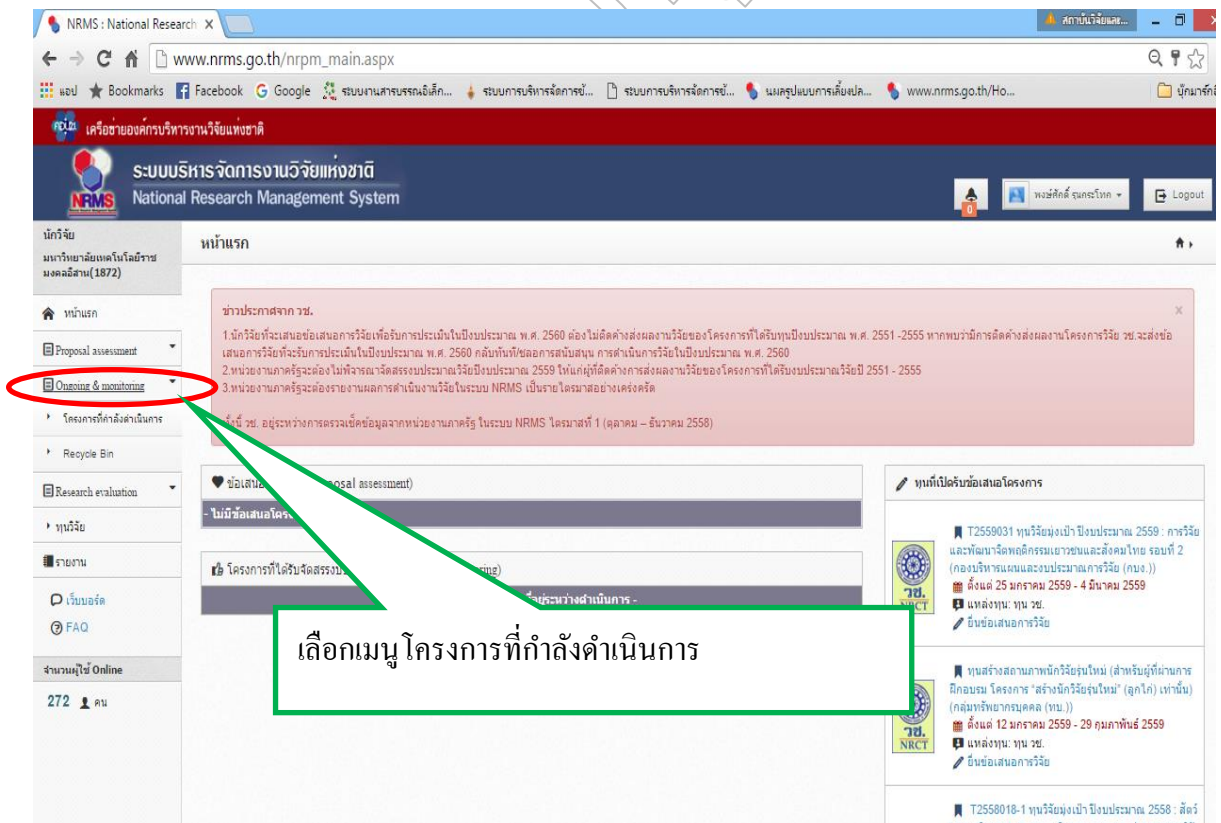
NRMS : National Research ×

สถาบันวิจัยและ...

www.nrms.go.th/nrpm_main.aspx

แอป Bookmarks Facebook Google ระบบงานสารบรรณอิเล็ก... ระบบการบริหารจัดการข้... ระบบการบริหารจัดการข้... ผลสรุปแบบการเลี้ยงปล... www.nrms.go.th/Ho... บุ๊กมาร์กอื่

เครือข่ายองค์กรบริหารงานวิจัยแห่งชาติ

ระบบบริหารจัดการงานวิจัยแห่งชาติ
National Research Management System
NRMS

0

พงษ์ศักดิ์ รุ่นกระโทก

Logout

นักวิจัย
มหาวิทยาลัยเทคโนโลยีราชมงคลอีสาน(1872)

หน้าแรก

หน้าแรก

Proposal assessment

Ongoing & monitoring

โครงการที่กำลังดำเนินการ

Recycle Bin

Research evaluation

ทุนวิจัย

รายงาน

เว็บบอร์ด

FAQ

จำนวนผู้ใช้ Online

272 คน

ข่าวประกาศจาก วช.

1.นักวิจัยที่จะเสนอข้อเสนอการวิจัยเพื่อรับการประเมินในปีงบประมาณ พ.ศ. 2560 ต้องไม่ติดค้างส่งผลงานวิจัยของโครงการที่ได้รับทุนปีงบประมาณ พ.ศ. 2551 -2555 หากพบว่ามีการติดค้างส่งผลงานโครงการวิจัย วช.จะส่งข้อเสนอการวิจัยทั้งรับการประเมินในปีงบประมาณ พ.ศ. 2560 กลับทันที/ชะลอการสนับสนุน การดำเนินการวิจัยในปีงบประมาณ พ.ศ. 2560
2.หน่วยงานภาครัฐจะต้องไม่พิจารณาจัดสรรงบประมาณวิจัยปีงบประมาณ 2559 ให้แก่ผู้ที่ติดค้างการส่งผลงานวิจัยของโครงการที่ได้รับงบประมาณวิจัยปี 2551 - 2555
3.หน่วยงานภาครัฐจะต้องรายงานผลการดำเนินงานวิจัยในระบบ NRMS เป็นรายไตรมาสอย่างเคร่งครัด

ทั้งนี้ วช. อยู่ระหว่างการตรวจเช็คข้อมูลจากหน่วยงานภาครัฐ ในระบบ NRMS ไตรมาสที่ 1 (ตุลาคม – ธันวาคม 2558)

ข้อเสนอ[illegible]posal assessment)

- ไม่มีข้อเสนอโครง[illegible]

โครงการที่ได้รับจัดสรรงบ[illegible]ring)

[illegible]ระหว่างดำเนินการ -

เลือกเมนูโครงการที่กำลังดำเนินการ

ทุนที่เปิดรับข้อเสนอโครงการ

T2559031 ทุนวิจัยมุ่งเป้า ปีงบประมาณ 2559 : การวิจัยและพัฒนาจิตพฤติกรรมเยาวชนและสังคมไทย รอบที่ 2 (กองบริหารแผนและงบประมาณการวิจัย (กบง.))
ตั้งแต่ 25 มกราคม 2559 - 4 มีนาคม 2559
แหล่งทุน: ทุน วช.
ยื่นข้อเสนอการวิจัย

วช. NRCT

ทุนสร้างสถานภาพนักวิจัยรุ่นใหม่ (สำหรับผู้ที่ผ่านการฝึกอบรม โครงการ "สร้างนักวิจัยรุ่นใหม่" (ลูกไก่) เท่านั้น) (กลุ่มทรัพยากรบุคคล (ทบ.))
ตั้งแต่ 12 มกราคม 2559 - 29 กุมภาพันธ์ 2559
แหล่งทุน: ทุน วช.
ยื่นข้อเสนอการวิจัย

วช. NRCT

T2558018-1 ทุนวิจัยมุ่งเป้า ปีงบประมาณ 2558 : สัตว์